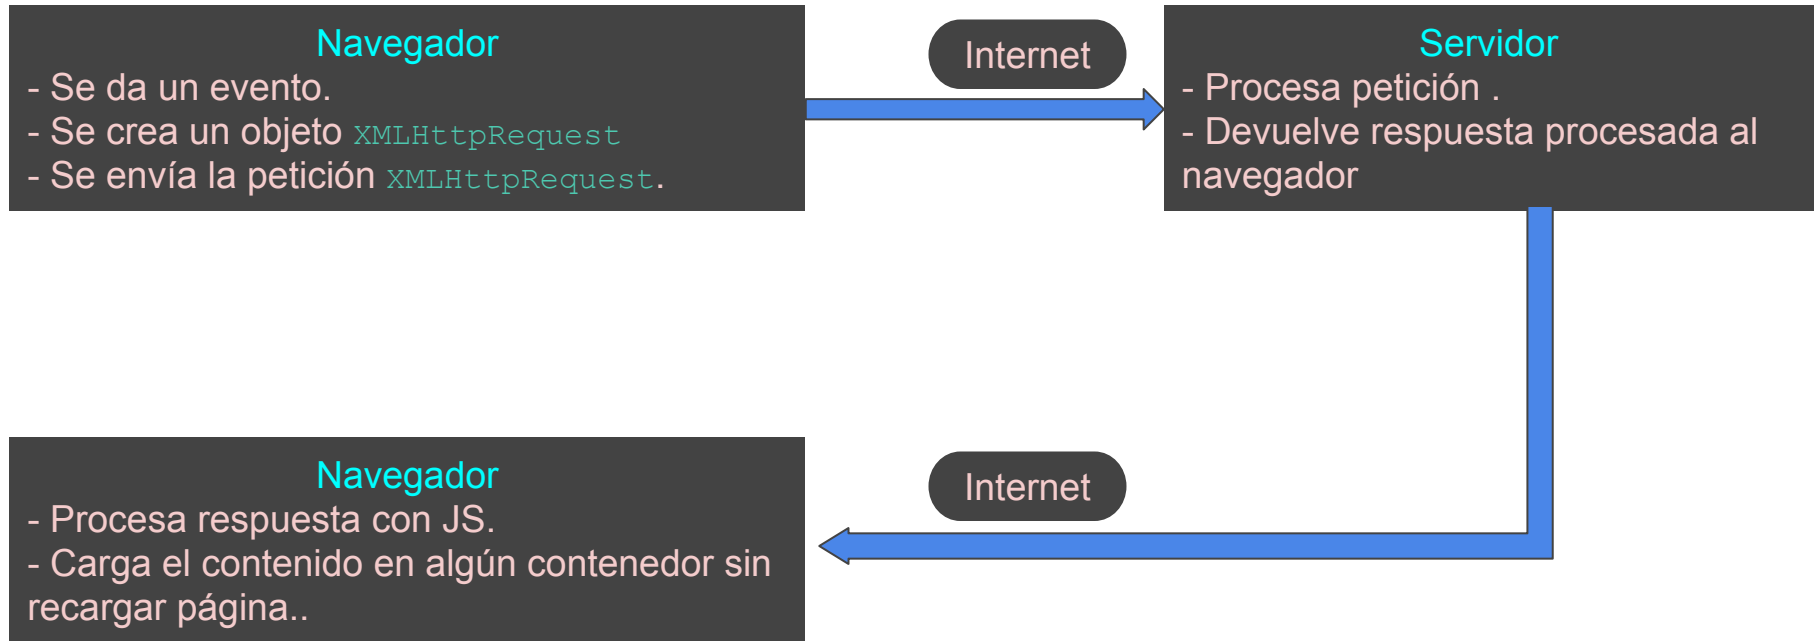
Navegador
- Se da un evento.
- Se crea un objeto XMLHttpRequest
- Se envía la petición XMLHttpRequest.

Internet

Servidor
- Procesa petición .
- Devuelve respuesta procesada al navegador

Navegador
- Procesa respuesta con JS.
- Carga el contenido en algún contenedor sin recargar página..

Internet